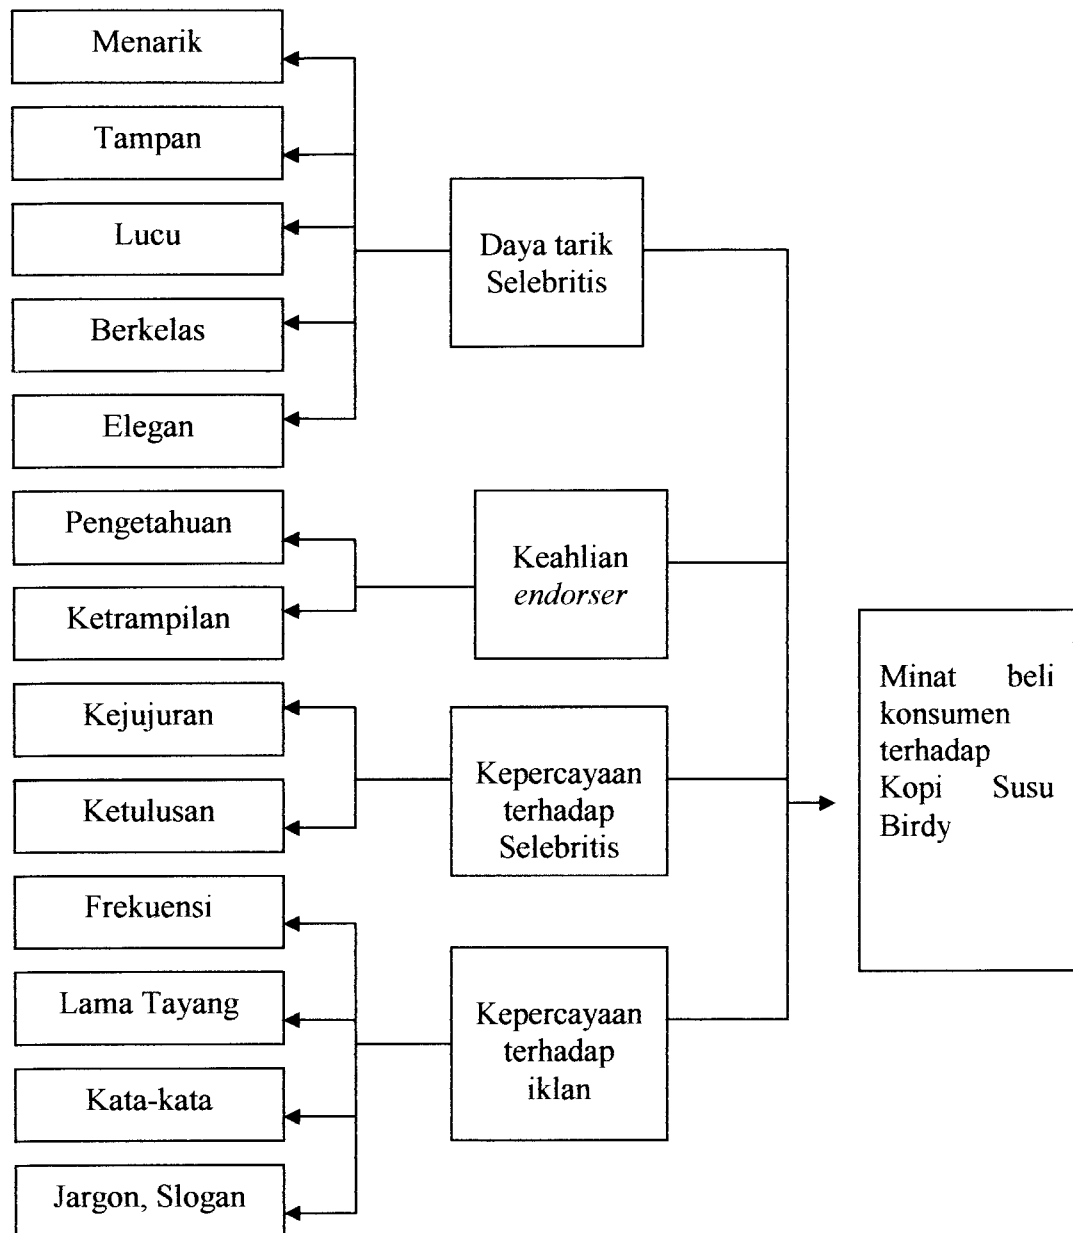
Menarik

Tampan

Lucu

Berkelas

Elegan

Daya tarik Selebritis

Pengetahuan

Ketrampilan

Keahlian *endorser*

Kejujuran

Ketulusan

Kepercayaan terhadap Selebritis

Frekuensi

Lama Tayang

Kata-kata

Jargon, Slogan

Kepercayaan terhadap iklan

Minat beli konsumen terhadap Kopi Susu Birdy